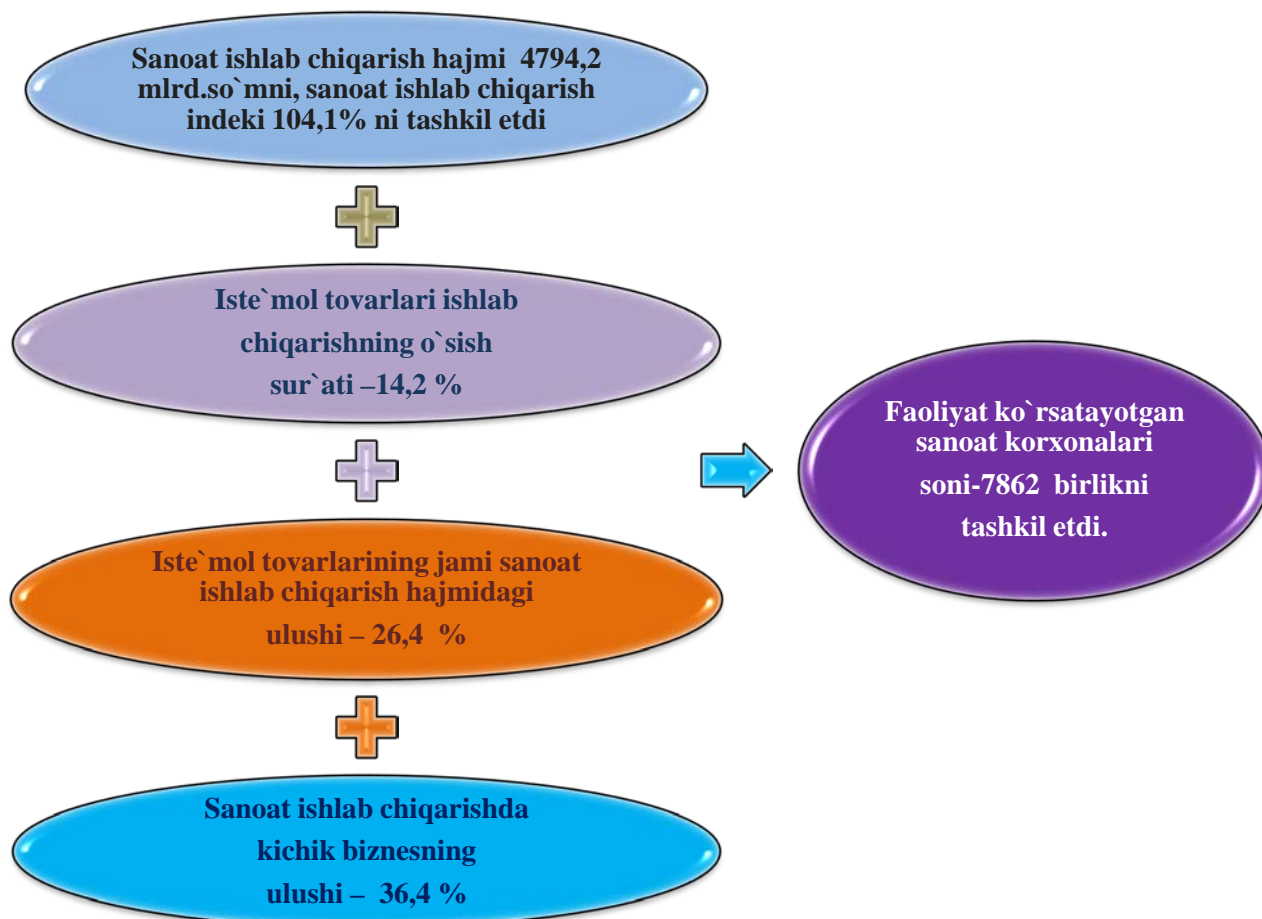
Sanoat ishlab chiqarish hajmi 4794,2 mlrd.so`mni, sanoat ishlab chiqarish indeki 104,1% ni tashkil etdi

Iste`mol tovarlari ishlab chiqarishning o`sish sur`ati –14,2 %

Iste`mol tovarlarining jami sanoat ishlab chiqarish hajmidagi ulushi – 26,4 %

Sanoat ishlab chiqarishda kichik biznesning ulushi – 36,4 %

Faoliyat ko`rsatayotgan sanoat korxonalari soni-7862 birlikni tashkil etdi.